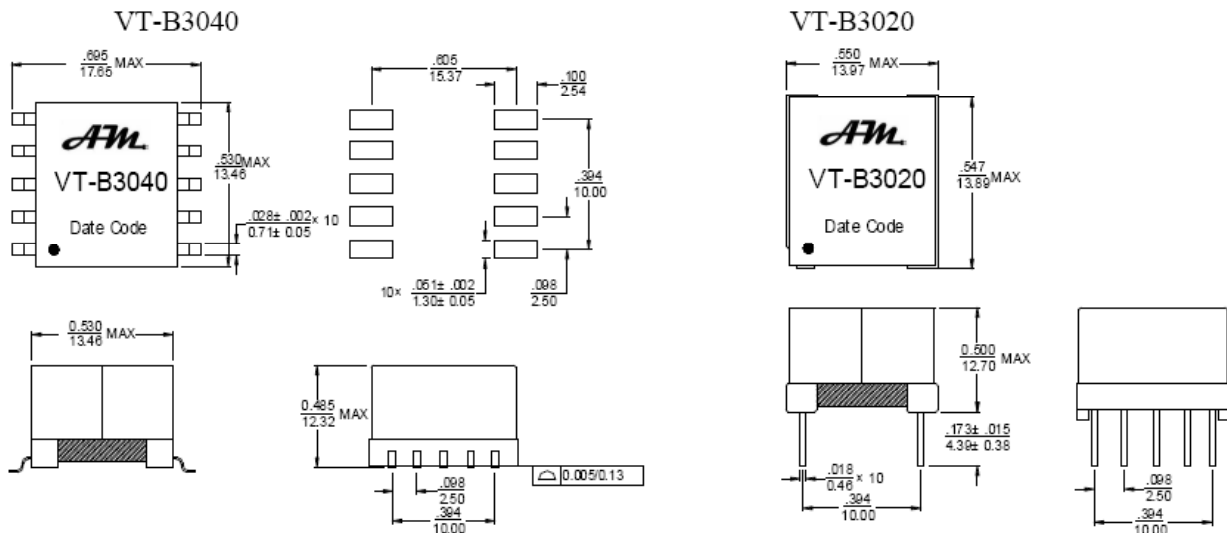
VT-B3040

$\frac{.695}{17.65}$ MAX

AM

VT-B3040

Date Code

$\frac{.530}{13.46}$MAX

$\frac{.028\pm .002}{0.71\pm 0.05}$ x 10

$\frac{.605}{15.37}$

$\frac{.100}{2.54}$

$\frac{.394}{10.00}$

10x $\frac{.051\pm .002}{1.30\pm 0.05}$

$\frac{.098}{2.50}$

$\frac{0.530}{13.46}$ MAX

$\frac{0.485}{12.32}$ MAX

$\frac{.098}{2.50}$

$\frac{.394}{10.00}$

0.005/0.13

VT-B3020

$\frac{.550}{13.97}$ MAX

AM

VT-B3020

Date Code

$\frac{.547}{13.89}$MAX

$\frac{0.500}{12.70}$ MAX

$\frac{.173\pm .015}{4.39\pm 0.38}$

$\frac{.018}{0.46}$ x 10

$\frac{.394}{10.00}$

$\frac{.098}{2.50}$

$\frac{.394}{10.00}$